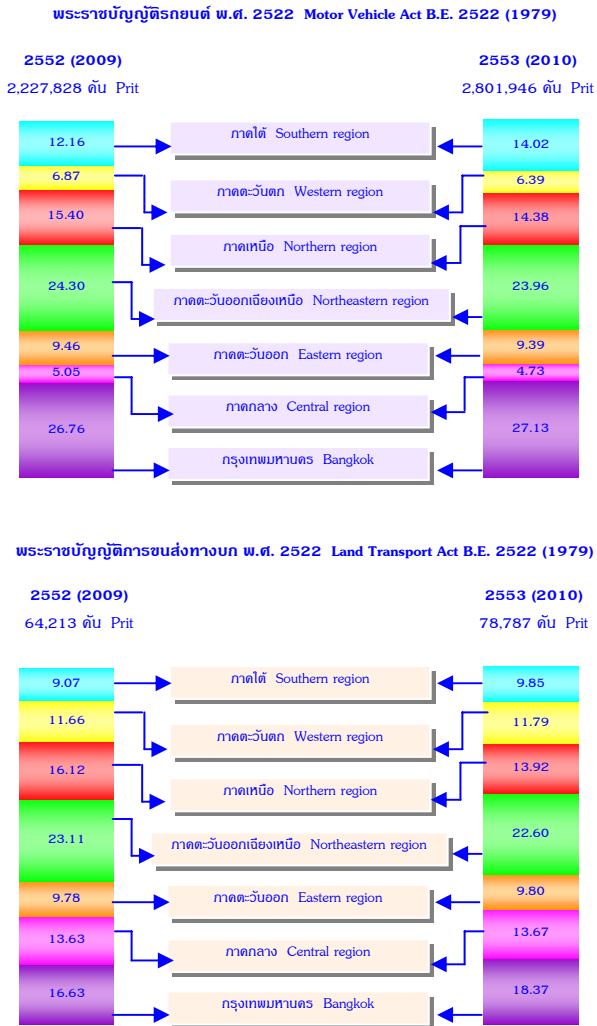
พระราชบัญญัติรถยนต์ พ.ศ. 2522 Motor Vehicle Act B.E. 2522 (1979)

2552 (2009)
2,227,828 คัน Prit

2553 (2010)
2,801,946 คัน Prit

12.16
6.87
15.40
24.30
9.46
5.05
26.76

ภาคใต้ Southern region
ภาคตะวันตก Western region
ภาคเหนือ Northern region
ภาคตะวันออกเฉียงเหนือ Northeastern region
ภาคตะวันออก Eastern region
ภาคกลาง Central region
กรุงเทพมหานคร Bangkok

14.02
6.39
14.38
23.96
9.39
4.73
27.13

พระราชบัญญัติการขนส่งทางบก พ.ศ. 2522 Land Transport Act B.E. 2522 (1979)

2552 (2009)
64,213 คัน Prit

2553 (2010)
78,787 คัน Prit

9.07
11.66
16.12
23.11
9.78
13.63
16.63

ภาคใต้ Southern region
ภาคตะวันตก Western region
ภาคเหนือ Northern region
ภาคตะวันออกเฉียงเหนือ Northeastern region
ภาคตะวันออก Eastern region
ภาคกลาง Central region
กรุงเทพมหานคร Bangkok

9.85
11.79
13.92
22.60
9.80
13.67
18.37